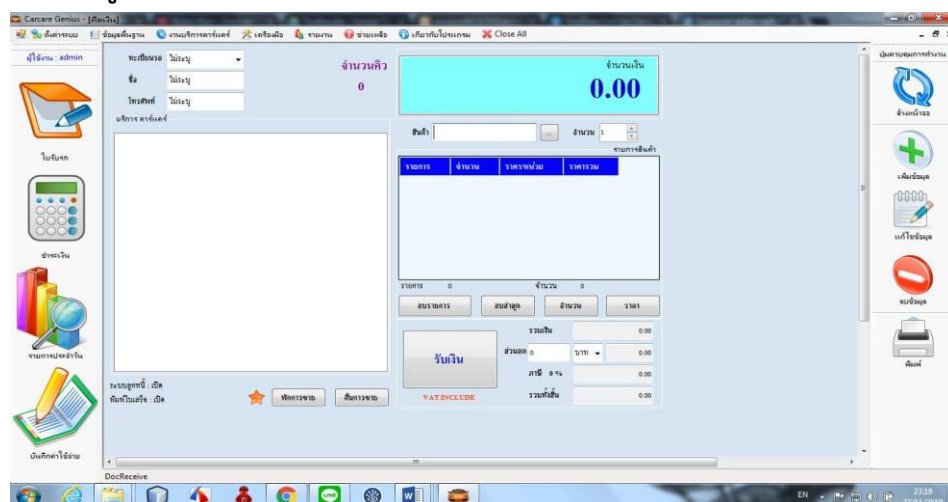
Carcare Genius - [ขายหน้าร้าน]

ตั้งค่าระบบ | ข้อมูลพื้นฐาน | งานบริการคาร์แคร์ | เครื่องมือ | รายงาน | ช่วยเหลือ | เกี่ยวกับโปรแกรม | Close All

ผู้ใช้งาน : admin

ใบรับรถ

ชำระเงิน

รายการประจำวัน

บันทึกค่าใช้จ่าย

ทะเบียนรถ ไม่ระบุ

ชื่อ ไม่ระบุ

โทรศัพท์ ไม่ระบุ

จำนวนคิว

0

บริการ คาร์แคร์

ระบบลูกหนี้ : เปิด

พิมพ์ใบเสร็จ : เปิด

พักการขาย

สินค้าขาย

จำนวนเงิน

0.00

สินค้า ... จำนวน 1

รายการสินค้า

| รายการ | จำนวน | ราคาต่อหน่วย | ราคารวม |
|---|---|---|---|

รายการ 0 จำนวน 0

ลบรายการ | ลบล่าสุด | จำนวน | ราคา

รับเงิน

VAT INCLUDE

รวมเงิน 0.00

ส่วนลด 0 บาท 0.00

ภาษี 0 % 0.00

รวมทั้งสิ้น 0.00

ปุ่มควบคุมการทำงาน

ล้างหน้าจอ

เพิ่มข้อมูล

แก้ไขข้อมูล

ลบข้อมูล

พิมพ์

DocReceive

EN 23:18